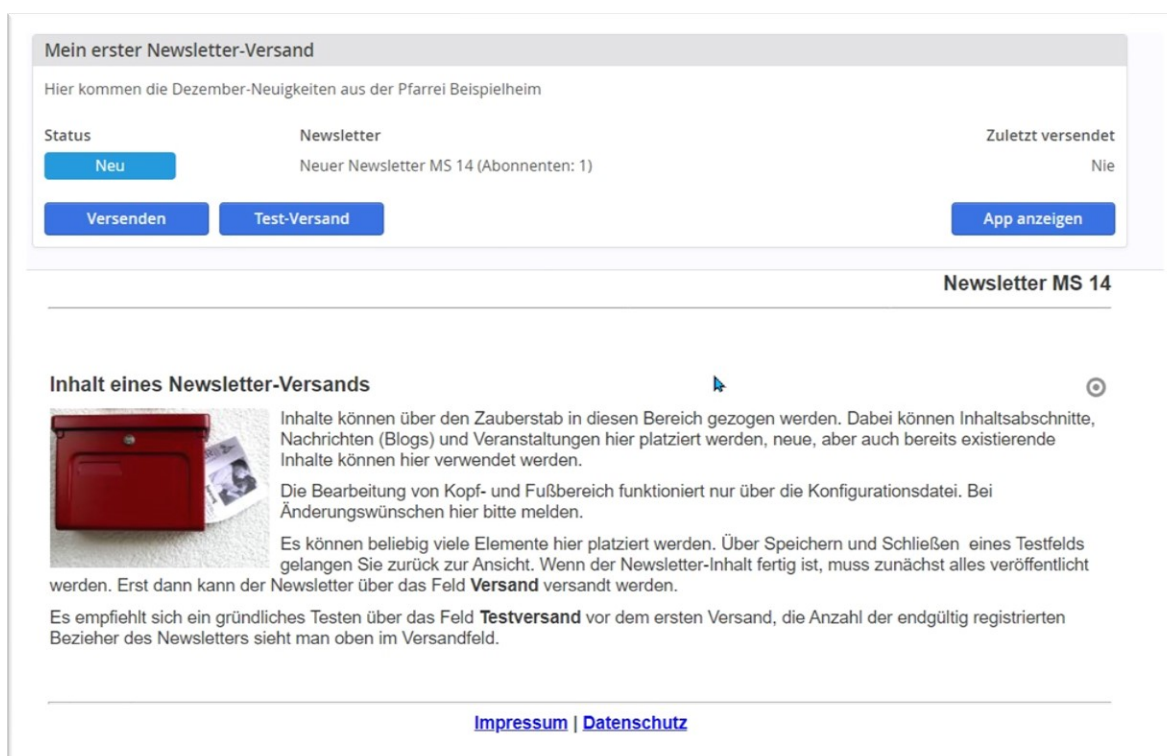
Mein erster Newsletter-Versand

Hier kommen die Dezember-Neuigkeiten aus der Pfarrei Beispielheim

| Status | Newsletter | Zuletzt versendet |
|---|---|---|
| Neu | Neuer Newsletter MS 14 (Abonnenten: 1) | Nie |

Versenden Test-Versand App anzeigen

Newsletter MS 14

Inhalt eines Newsletter-Versands

Inhalte können über den Zauberstab in diesen Bereich gezogen werden. Dabei können Inhaltsabschnitte, Nachrichten (Blogs) und Veranstaltungen hier platziert werden, neue, aber auch bereits existierende Inhalte können hier verwendet werden.

Die Bearbeitung von Kopf- und Fußbereich funktioniert nur über die Konfigurationsdatei. Bei Änderungswünschen hier bitte melden.

Es können beliebig viele Elemente hier platziert werden. Über Speichern und Schließen eines Testfelds gelangen Sie zurück zur Ansicht. Wenn der Newsletter-Inhalt fertig ist, muss zunächst alles veröffentlicht werden. Erst dann kann der Newsletter über das Feld **Versand** versandt werden.

Es empfiehlt sich ein gründliches Testen über das Feld **Testversand** vor dem ersten Versand, die Anzahl der endgültig registrierten Bezieher des Newsletters sieht man oben im Versandfeld.

Impressum | Datenschutz